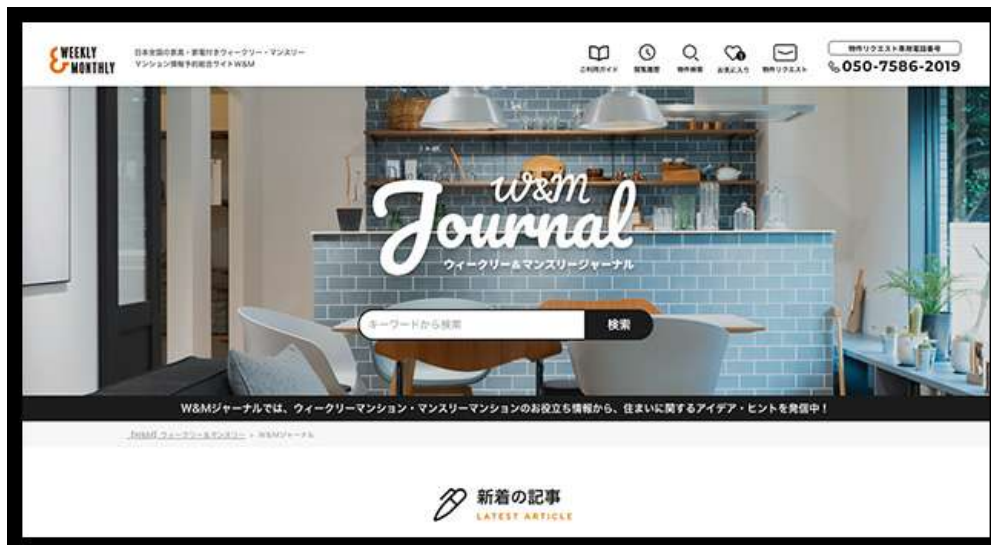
WEEKLY & MONTHLY

日本全国の家具・家電付きウィークリー・マンスリーマンション情報予約総合サイトW&M

ご利用ガイド 閲覧履歴 物件検索 お気に入り 物件リクエスト

物件リクエスト専用電話番号
050-7586-2019

W&M Journal
ウィークリー&マンスリージャーナル

キーワードから検索
検索

W&Mジャーナルでは、ウィークリーマンション・マンスリーマンションのお役立ち情報から、住まいに関するアイデア・ヒントを発信中！

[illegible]

新着の記事
LATEST ARTICLE